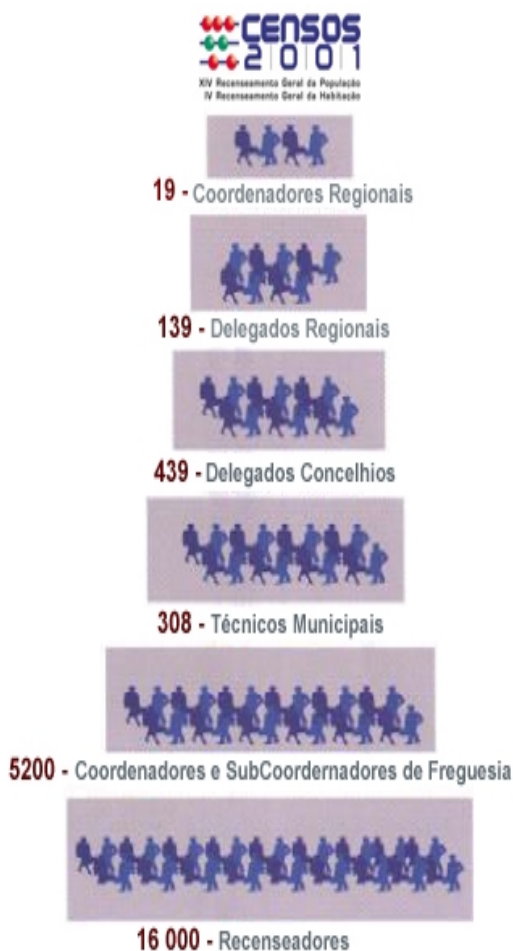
CENSOS 2001
XIV Recenseamento Geral da População
IV Recenseamento Geral da Habitação

19 - Coordenadores Regionais

139 - Delegados Regionais

439 - Delegados Concelhios

308 - Técnicos Municipais

5200 - Coordenadores e SubCoordernadores de Freguesia

16 000 - Recenseadores